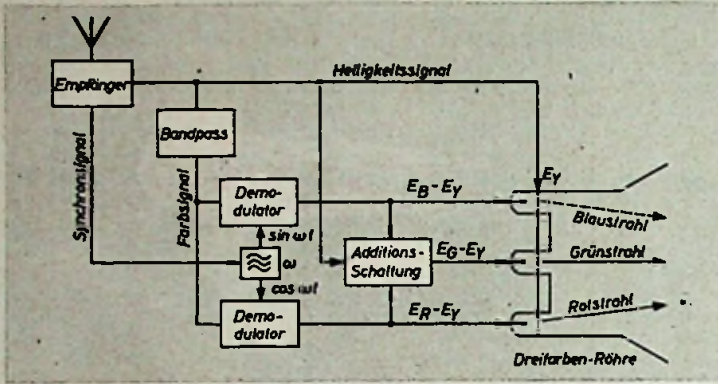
Empfänger

Helligkeitssignal

Bandpass

Synchronsignal

Farbsignal

Demodulator

$\sin \omega t$

$\omega$

$\cos \omega t$

Demodulator

Additions-Schaltung

$E_B - E_Y$

$E_G - E_Y$

$E_R - E_Y$

$E_Y$

Blaustrahl

Grünstrahl

Rotstrahl

Dreifarben-Röhre